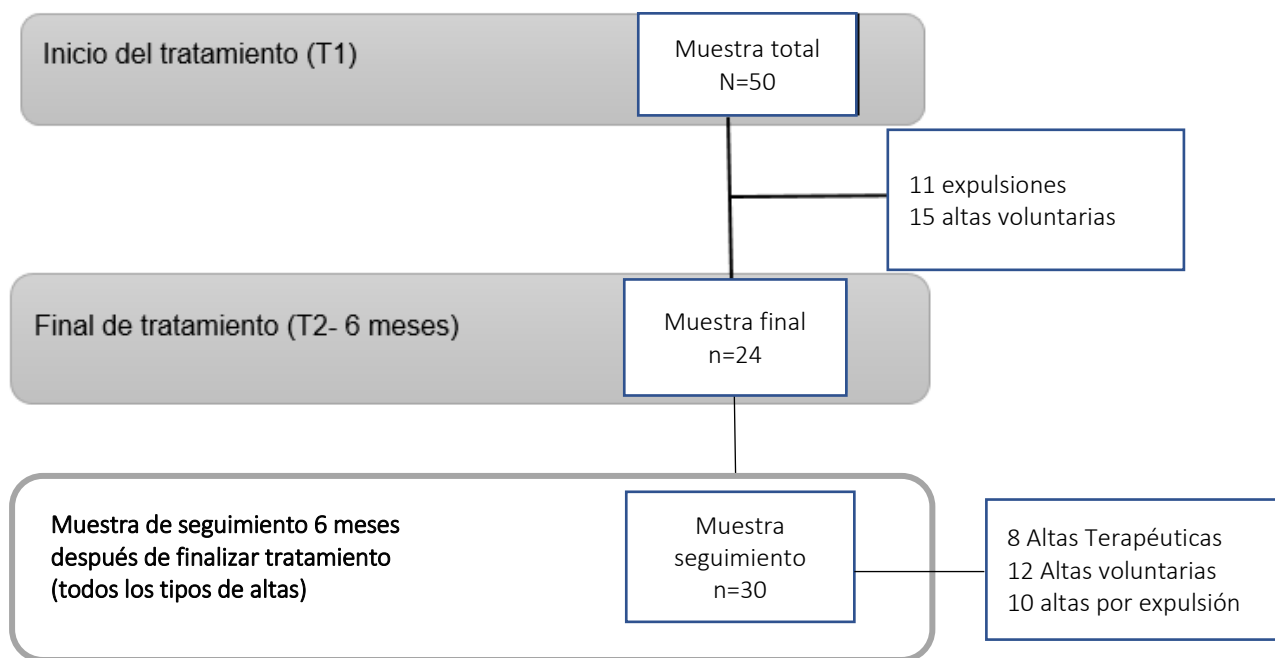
Inicio del tratamiento (T1)

Muestra total
N=50

11 expulsiones
15 altas voluntarias

Final de tratamiento (T2- 6 meses)

Muestra final
n=24

Muestra de seguimiento 6 meses después de finalizar tratamiento (todos los tipos de altas)

Muestra seguimiento
n=30

8 Altas Terapéuticas
12 Altas voluntarias
10 altas por expulsión